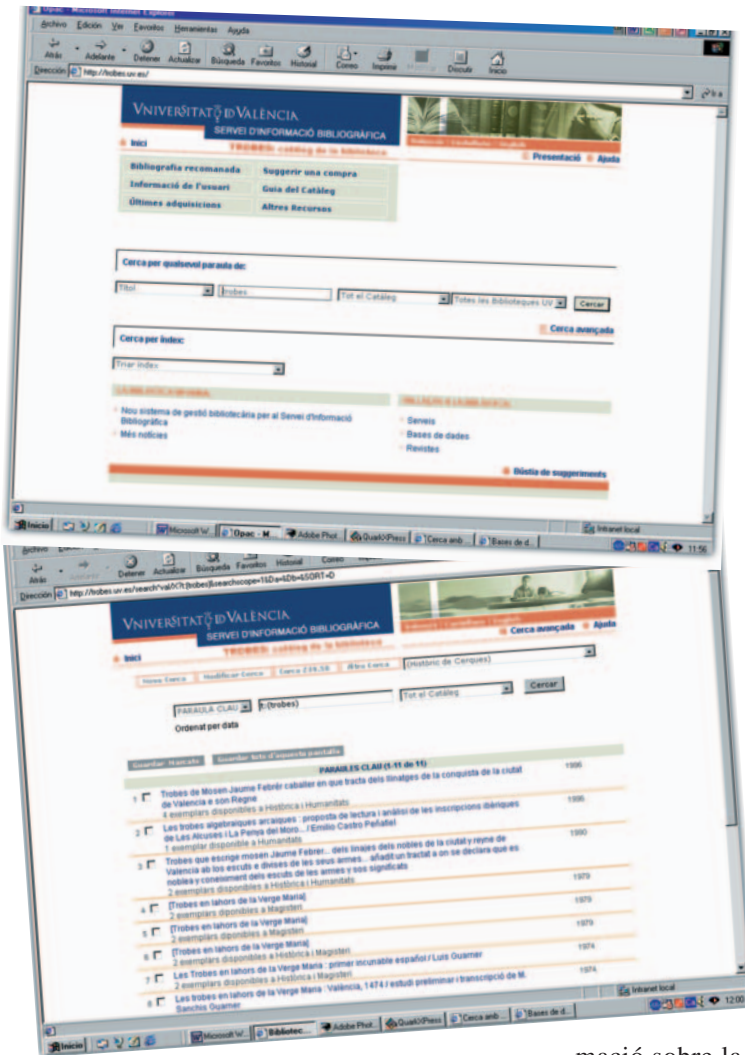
Archivo Edición Ver Favoritos Herramientas Ayuda

Atrás Adelante Detener Actualizar Búsqueda Favoritos Historial Correo Imprimir Discutir Inicio

Dirección http://trobes.uv.es/

VNIVERSITAT DE VALÈNCIA
SERVEI D'INFORMACIÓ BIBLIOGRÀFICA
TROBES: catàleg de la biblioteca

Inici

Presentació Ajuda

Bibliografia recomanada | Suggerir una compra
Informació de l'usuari | Guia del Catàleg
Últimes adquisicions | Altres Recursos

Cerca per qualsevol paraula de:

Títol | trobes | Tot el Catàleg | Totes les Biblioteques UV | Cercar

Cerca avançada

Cerca per índex:

Triar índex

Nou sistema de gestió bibliotecària per al Servei d'Informació Bibliogràfica
Més notícies

Serveis
Bases de dades
Revistes

Bústia de suggeriments

Inicio | Microsoft W | Opac - M | Adobe Phot | QuarkXPress | Cerca amb | Bases de d | Intranet local | 11:56

Archivo Edición

Atrás Adelante Detener Actualizar Búsqueda Favoritos Historial Correo

Dirección http://trobes.uv.es/search*val/X?t:(trobes)&searchscope=1&SORT=D

VNIVERSITAT DE VALÈNCIA
SERVEI D'INFORMACIÓ BIBLIOGRÀFICA
TROBES: catàleg de la biblioteca

Cerca avançada Ajuda

Inici

Nova Cerca | Modificar Cerca | Cerca 230.58 | Altra Cerca | (Històric de Cerques)

PARAULA CLAU | t:(trobes) | Tot el Catàleg | Cercar

Ordenat per data

Guardar Marcats | Guardar tots d'aquesta pantalla

PARAULES CLAU (1-11 de 11)

1 Trobes de Mosen Jaume Febrer caballer en que tracta dels linatges de la conquista de la ciutat de Valencia e son Regne 1996
4 exemplars disponibles a Històrica i Humanitats

2 Les trobes algebraiques arcaiques : proposta de lectura i anàlisi de les inscripcions ibèriques de Les Alcuses i La Penya del Moro... / Emilio Castro Peñafiel 1995
1 exemplar disponible a Humanitats

3 Trobes que escrigé mosen Jaume Febrer... dels linajes dels nobles de la ciutat y reyne de Valencia ab los escuts e divises de les seus armes... añadit un tractat a on se declara que es noblesa y coneixment dels escuts de les armes y sos significats 1990
2 exemplars disponibles a Històrica i Humanitats

4 [Trobes en lahors de la Verge Maria] 1979
2 exemplars disponibles a Magisteri

5 [Trobes en lahors de la Verge Maria] 1979
2 exemplars disponibles a Magisteri

6 [Trobes en lahors de la Verge Maria] 1979
2 exemplars disponibles a Històrica i Magisteri

7 Les Trobes en lahors de la Verge Maria : primer incunable español / Luis Guarner 1974
2 exemplars disponibles a Magisteri

8 Les trobes en lahors de la Verge Maria : València, 1474 / estudi preliminar i transcripció de M. Sanchis Guarner 1974

Inicio | Microsoft W | Bibliotec | Adobe Phot | QuarkXPress | Cerca amb | Bases de d | Intranet local | 12:00

mació sobre la